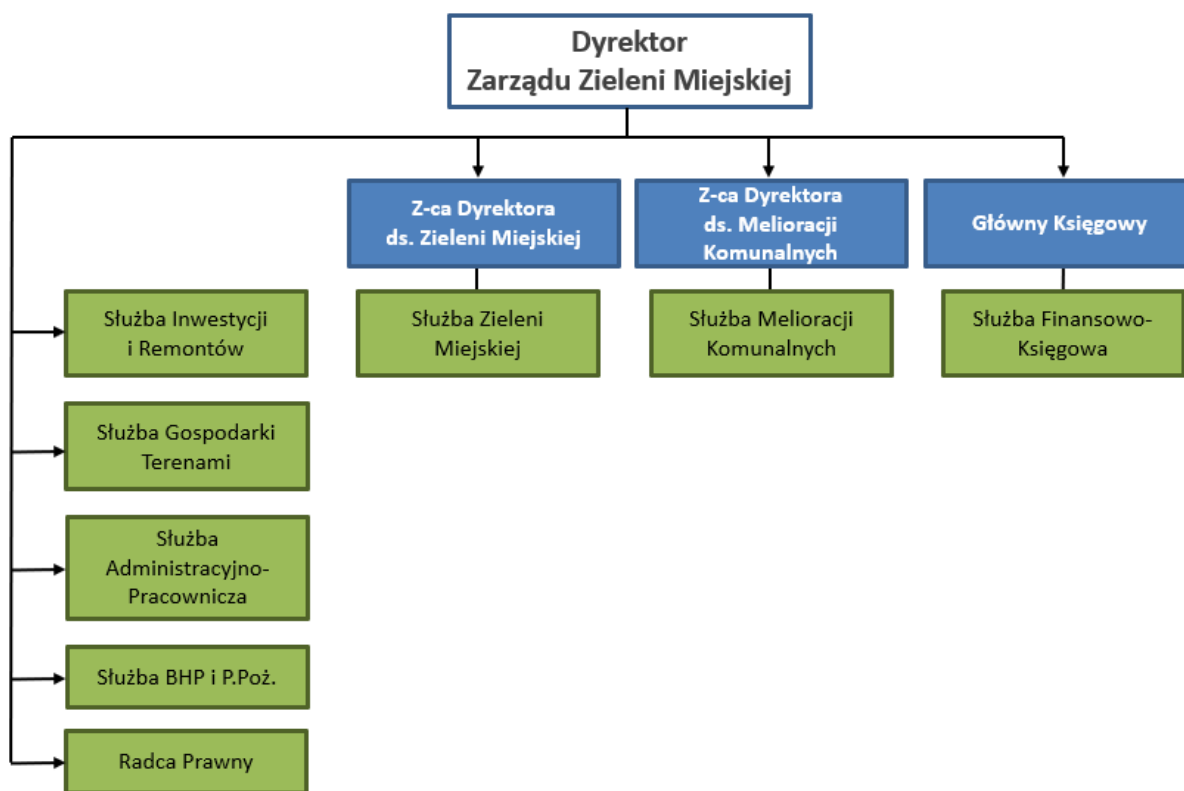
Dyrektor
Zarządu Zieleni Miejskiej

Z-ca Dyrektora
ds. Zieleni Miejskiej

Z-ca Dyrektora
ds. Melioracji
Komunalnych

Główny Księgowy

Służba Zieleni
Miejskiej

Służba Melioracji
Komunalnych

Służba Finansowo-
Księgowa

Służba Inwestycji
i Remontów

Służba Gospodarki
Terenami

Służba
Administracyjno-
Pracownicza

Służba BHP i P.Poż.

Radca Prawny